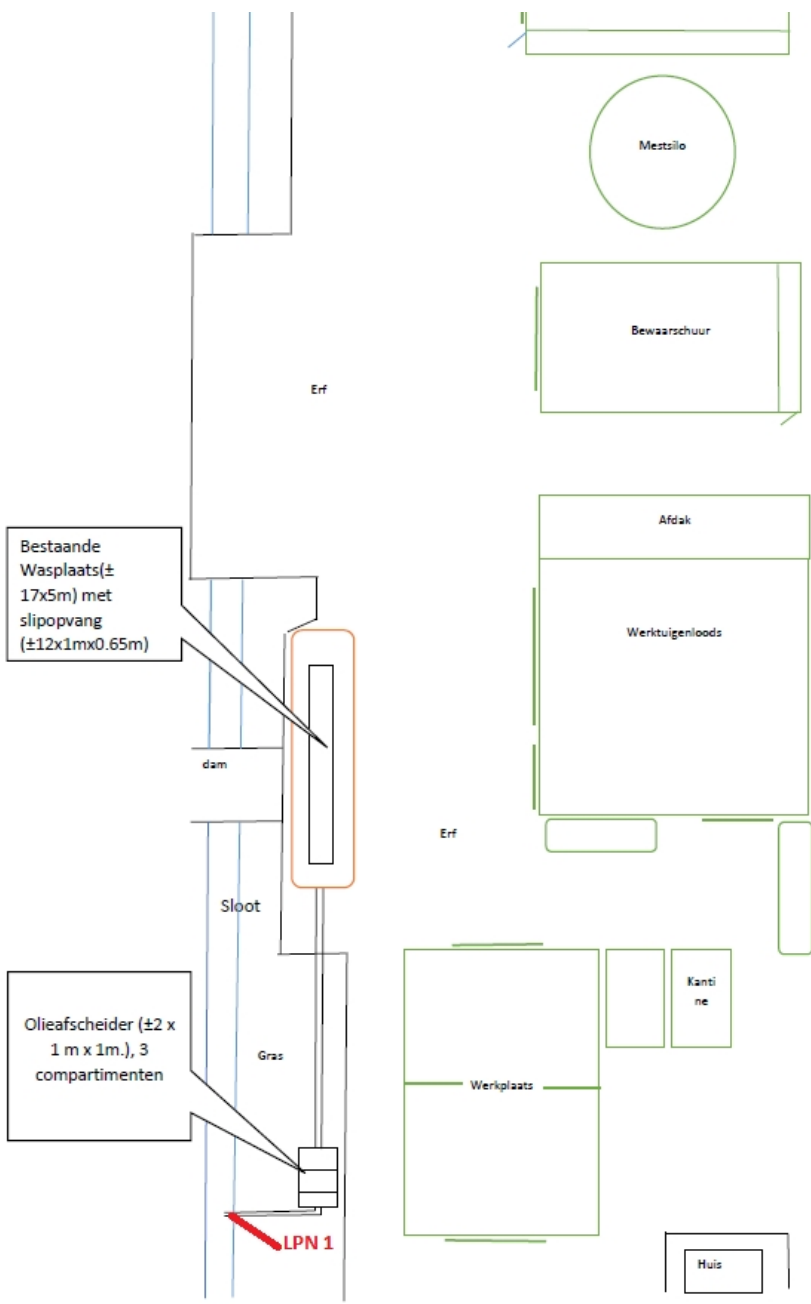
Mestsilo

Bewaarschuur

Erf

Bestaande Wasplaats(± 17x5m) met slipopvang (±12x1mx0.65m)

Afdak

Werktuigenloods

dam

Erf

Sloot

Olieafscheider (±2 x 1 m x 1m.), 3 compartimenten

Gras

Kanti ne

Werkplaats

LPN 1

Huis